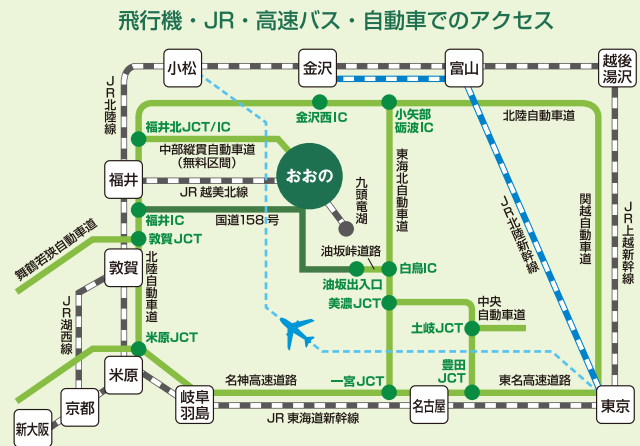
飛行機・JR・高速バス・自動車でのアクセス

小松
金沢
富山
越後湯沢
JR北陸線
金沢西IC
小矢部砺波IC
北陸自動車道
福井北JCT/IC
中部縦貫自動車道（無料区間）
東海北陸自動車道
おおの
福井
JR越美北線
九頭竜湖
関越自動車道
JR北陸新幹線
JR上越新幹線
福井IC
国道158号
舞鶴若狭自動車道
敦賀JCT
油坂峠道路
敦賀
北陸自動車道
油坂出入口
白鳥IC
美濃JCT
中央自動車道
JR湖西線
土岐JCT
米原JCT
米原
豊田JCT
名神高速道路
一宮JCT
東名高速道路
京都
岐阜羽島
名古屋
東京
新大阪
JR東海道新幹線